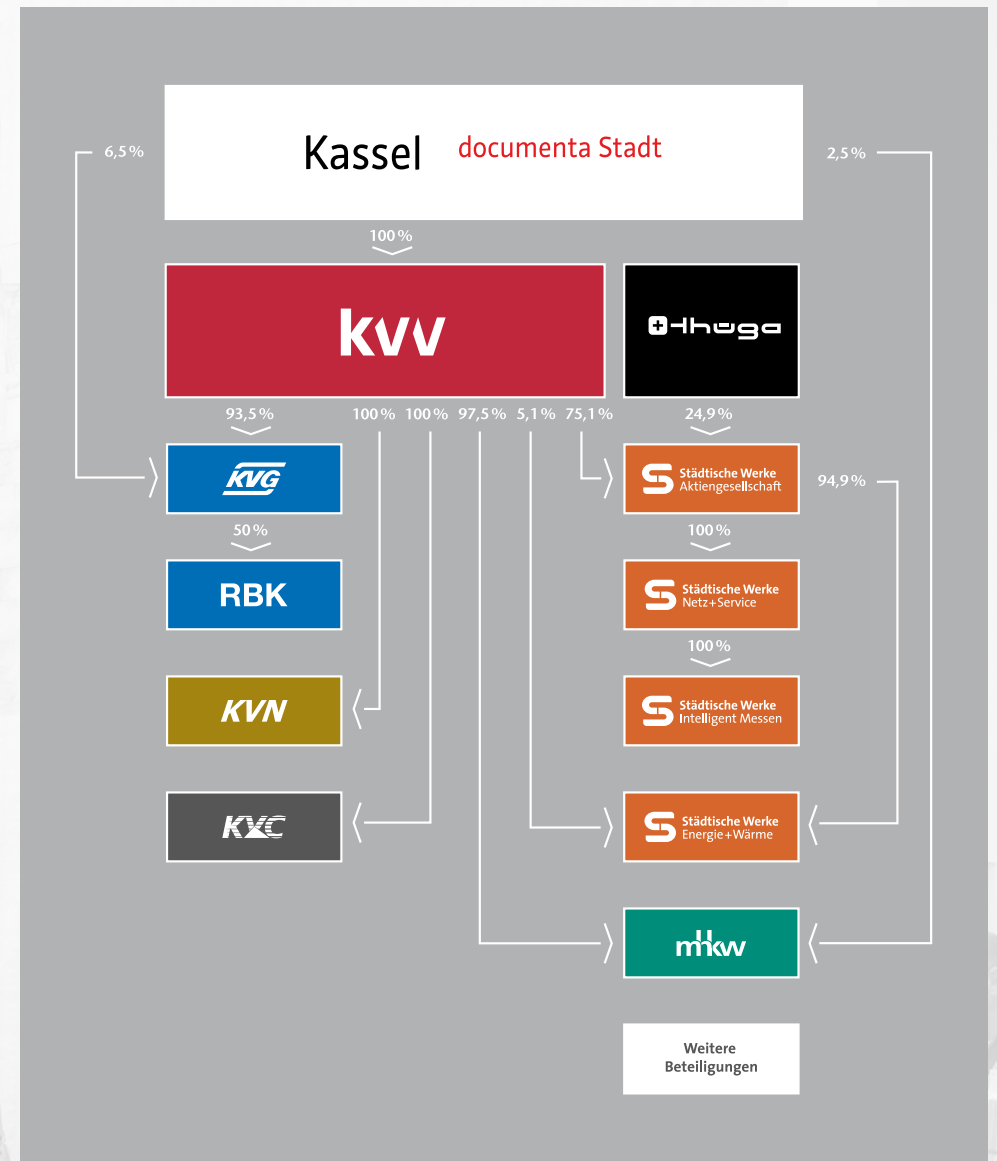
6,5%

Kassel documenta Stadt

2,5%

100%

kvv

thüga

93,5%

100% 100% 97,5% 5,1% 75,1%

24,9%

KVG

Städtische Werke Aktiengesellschaft

94,9%

50%

100%

RBK

Städtische Werke Netz+Service

100%

KVN

Städtische Werke Intelligent Messen

KVC

Städtische Werke Energie+Wärme

mhkw

Weitere Beteiligungen